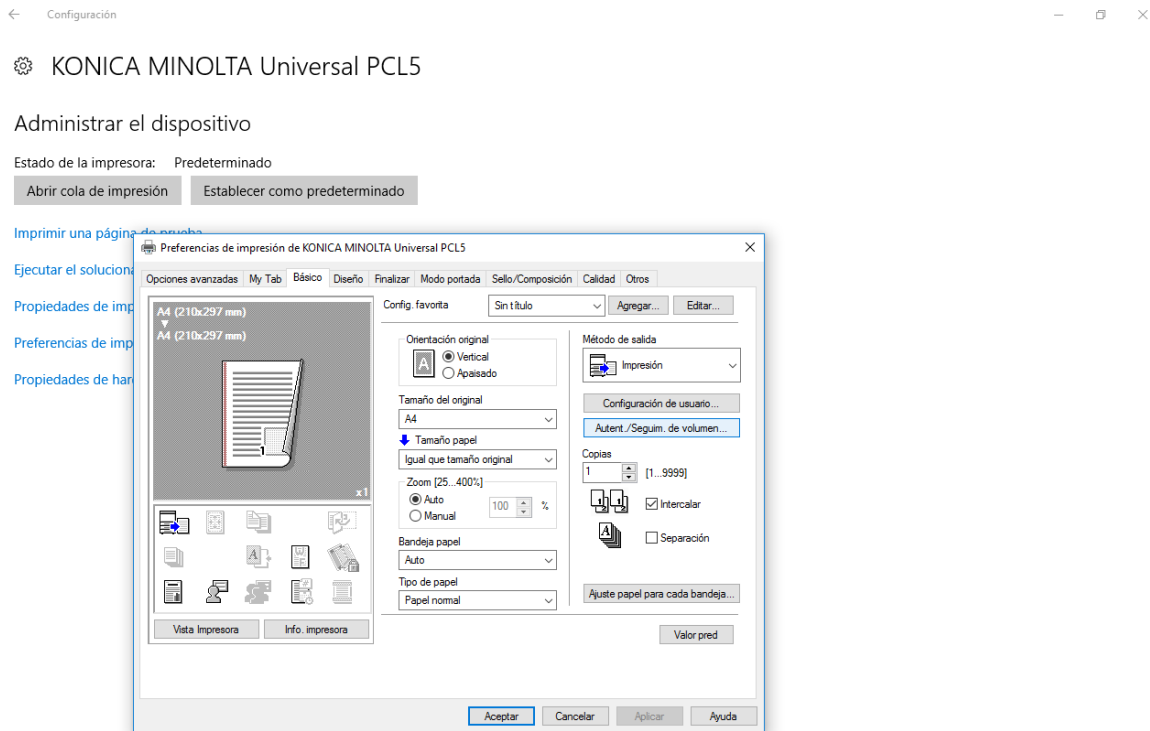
Configuración

KONICA MINOLTA Universal PCL5

Administrar el dispositivo

Estado de la impresora: Predeterminado

Abrir cola de impresión

Establecer como predeterminado

Imprimir una página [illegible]

Ejecutar el solucion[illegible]

Propiedades de imp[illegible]

Preferencias de imp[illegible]

Propiedades de har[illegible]

Preferencias de impresión de KONICA MINOLTA Universal PCL5

Opciones avanzadas | My Tab | Básico | Diseño | Finalizar | Modo portada | Sello/Composición | Calidad | Otros

A4 (210x297 mm)
A4 (210x297 mm)

x1

Vista Impresora | Info. impresora

Config. favorita | Sin título | Agregar... | Editar...

Orientación original
Vertical
Apaisado

Tamaño del original
A4

Tamaño papel
Igual que tamaño original

Zoom [25...400%]
Auto
Manual
100 %

Bandeja papel
Auto

Tipo de papel
Papel normal

Método de salida
Impresión

Configuración de usuario...

Autent./Seguim. de volumen...

Copias
1 [1...9999]

Intercalar

Separación

Ajuste papel para cada bandeja...

Valor pred

Aceptar | Cancelar | Aplicar | Ayuda